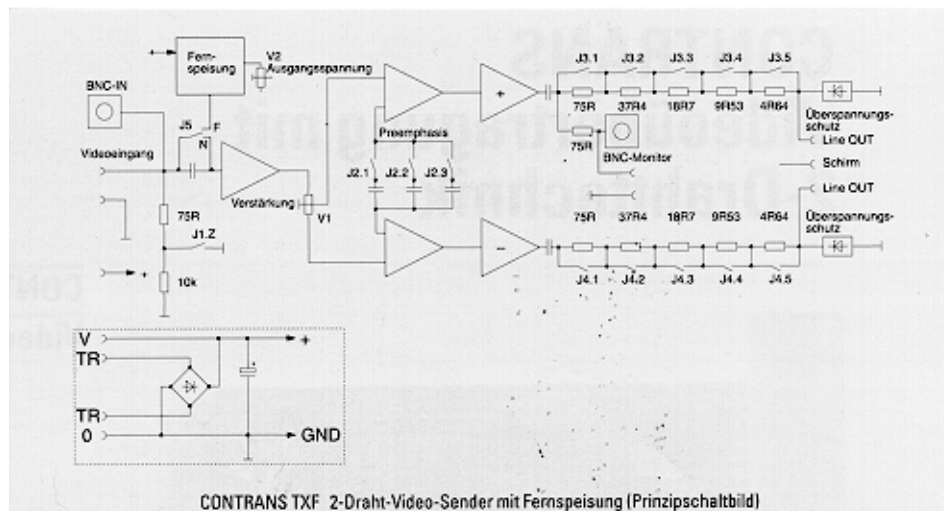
Fernspeisung
V2
Ausgangsspannung
BNC-IN
J5
F
N
Videoeingang
Verstärkung
V1
75R
J1.2
10k
+
Preemphasis
J2.1
J2.2
J2.3
+
-
J3.1
J3.2
J3.3
J3.4
J3.5
75R
37R4
18R7
9R53
4R64
Überspannungsschutz
Line OUT
75R
BNC-Monitor
Schirm
Line OUT
75R
37R4
18R7
9R53
4R64
Überspannungsschutz
J4.1
J4.2
J4.3
J4.4
J4.5
V
TR
TR
0
+
GND

CONTRANS TXF 2-Draht-Video-Sender mit Fernspeisung (Prinzipschaltbild)